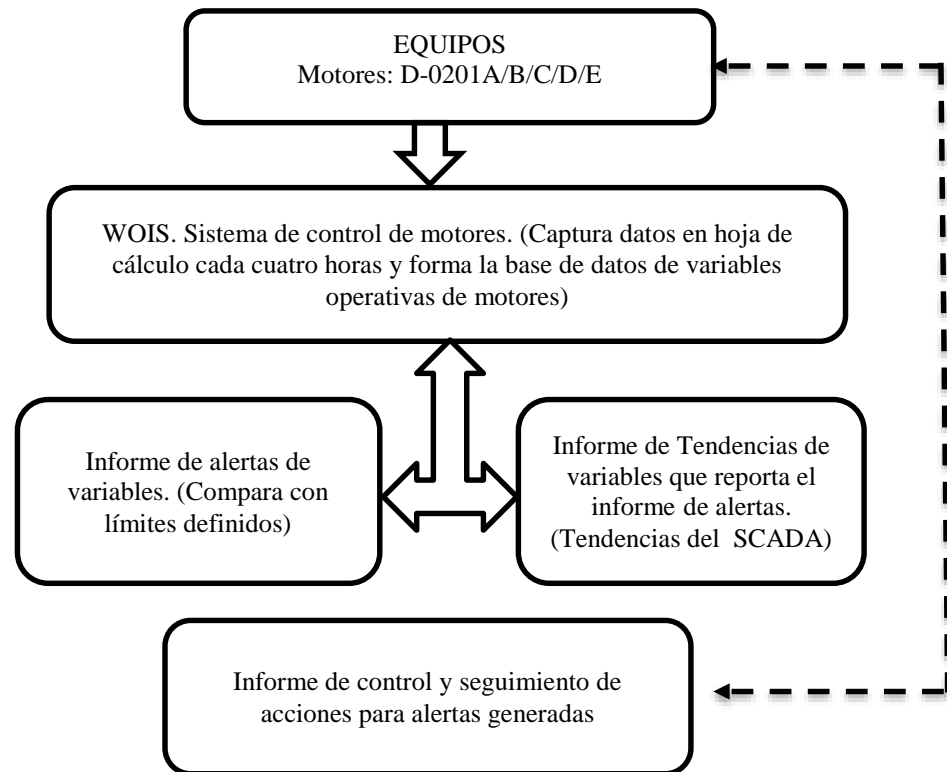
EQUIPOS
Motores: D-0201A/B/C/D/E

WOIS. Sistema de control de motores. (Captura datos en hoja de cálculo cada cuatro horas y forma la base de datos de variables operativas de motores)

Informe de alertas de variables. (Compara con límites definidos)

Informe de Tendencias de variables que reporta el informe de alertas. (Tendencias del SCADA)

Informe de control y seguimiento de acciones para alertas generadas